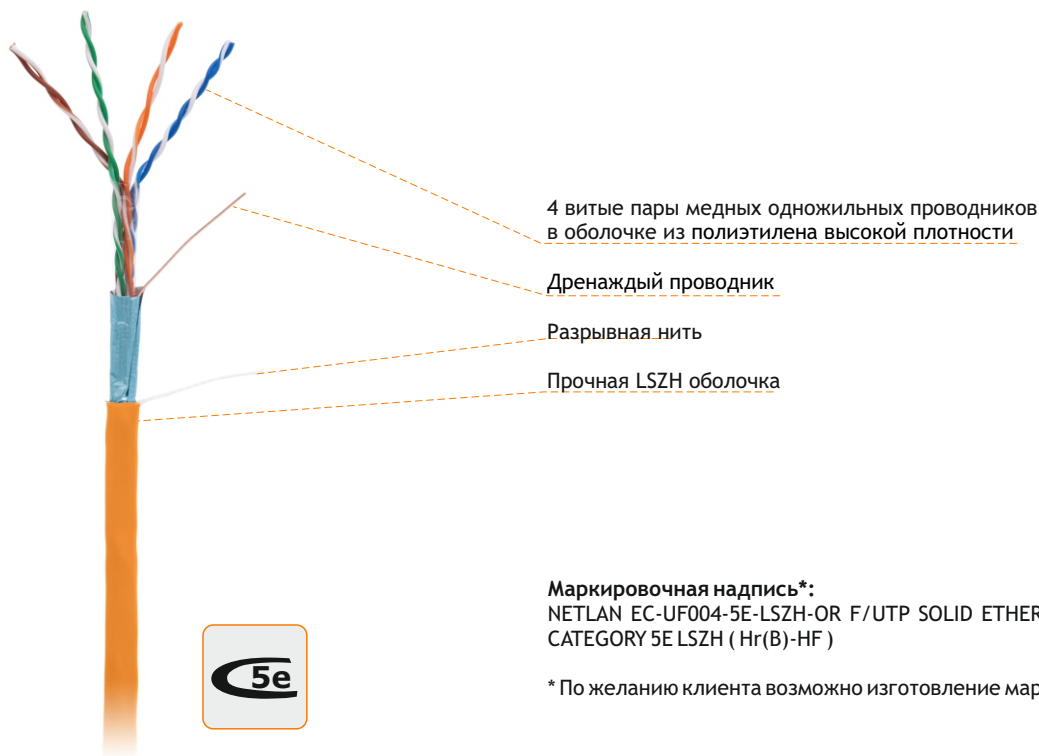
4 витые пары медных одножильных проводников в оболочке из полиэтилена высокой плотности

Дренаждый проводник

Разрывная нить

Прочная LSZH оболочка

Маркировочная надпись*:
NETLAN EC-UF004-5E-LSZH-OR F/UTP SOLID ETHER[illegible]
CATEGORY 5E LSZH ( Hr(B)-HF )

* По желанию клиента возможно изготовление мар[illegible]

5e